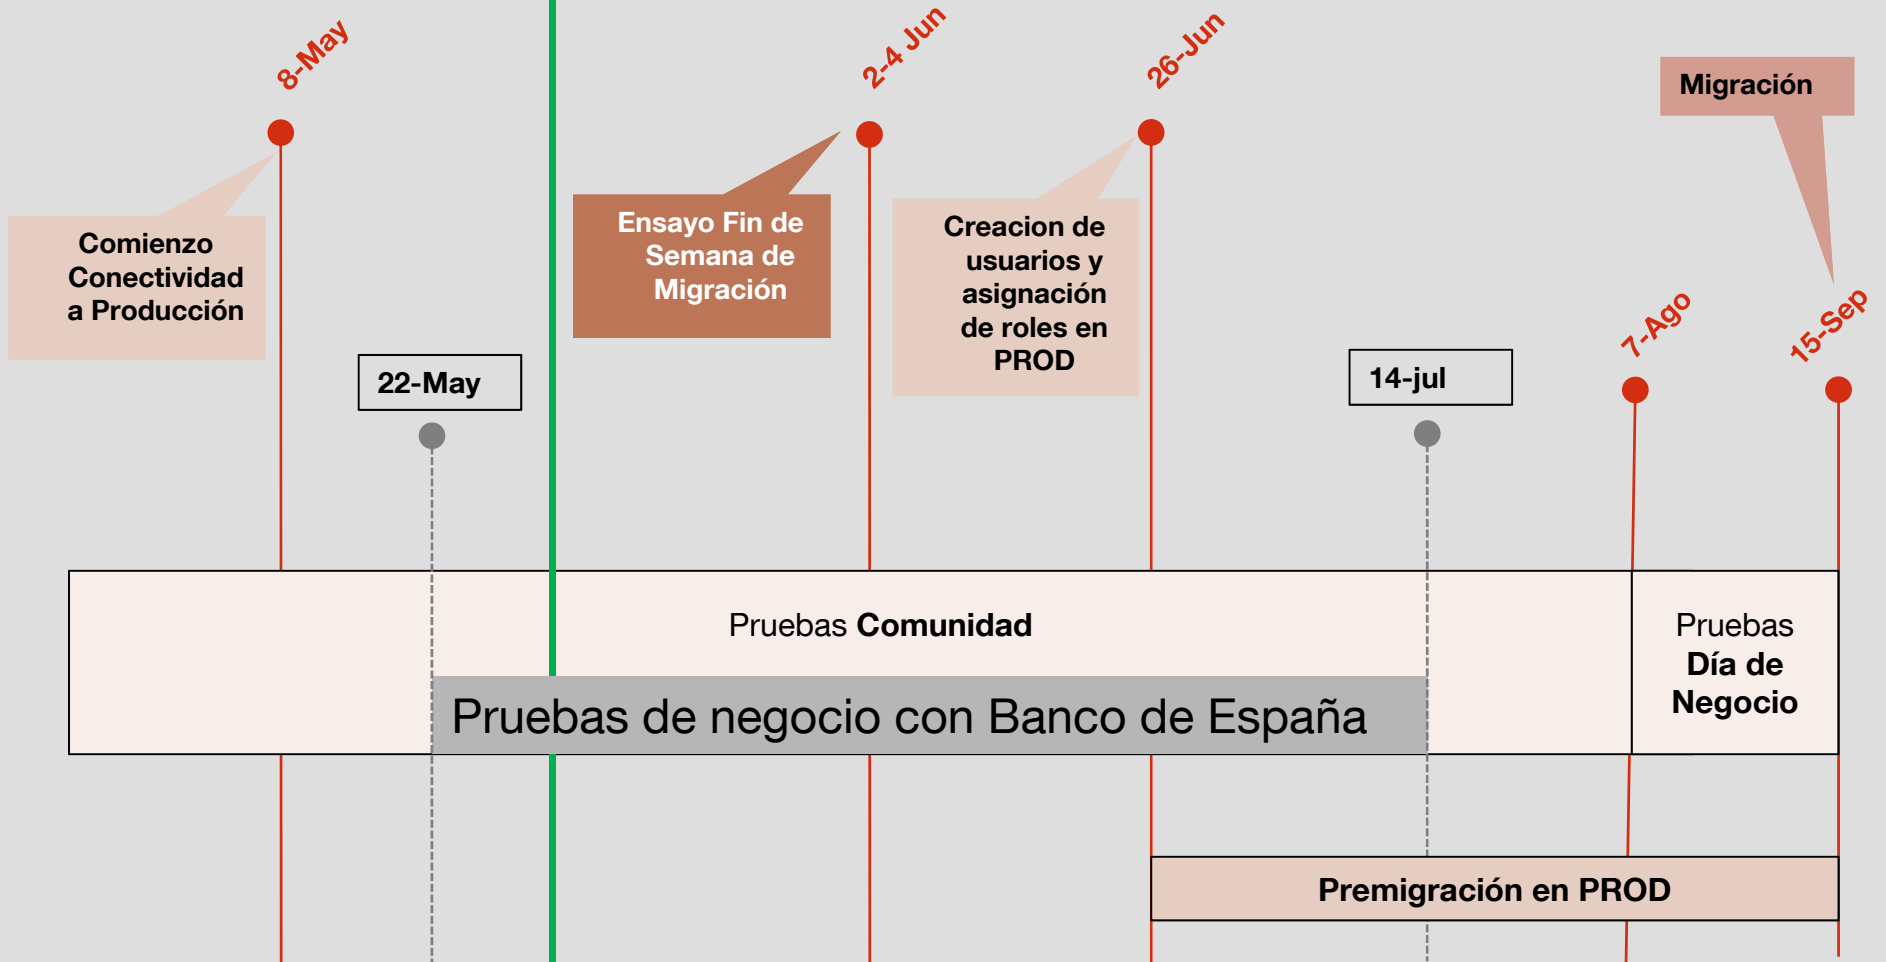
8-May

2-4 Jun

26-Jun

Migración

Comienzo Conectividad a Producción

Ensayo Fin de Semana de Migración

Creacion de usuarios y asignación de roles en PROD

22-May

14-jul

7-Ago

15-Sep

Pruebas **Comunidad**

Pruebas **Día de Negocio**

Pruebas de negocio con Banco de España

**Premigración en PROD**